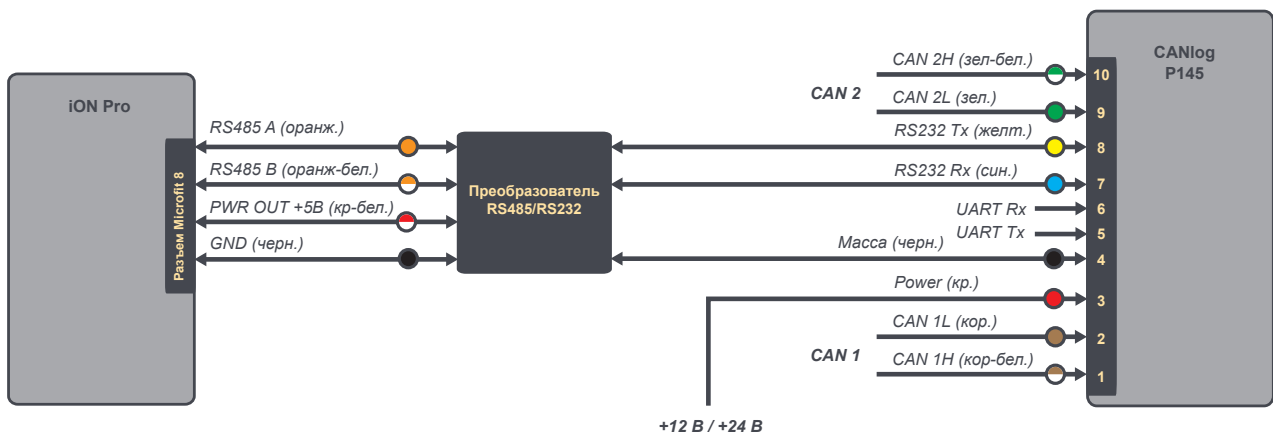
iON Pro

Разъем Microfit 8

RS485 A (оранж.)

RS485 B (оранж-бел.)

PWR OUT +5В (кр-бел.)

GND (черн.)

Преобразователь RS485/RS232

CANlog P145

CAN 2

CAN 2H (зел-бел.)

CAN 2L (зел.)

RS232 Tx (желт.)

RS232 Rx (син.)

UART Rx

UART Tx

Масса (черн.)

Power (кр.)

CAN 1

CAN 1L (кор.)

CAN 1H (кор-бел.)

10
9
8
7
6
5
4
3
2
1

+12 В / +24 В